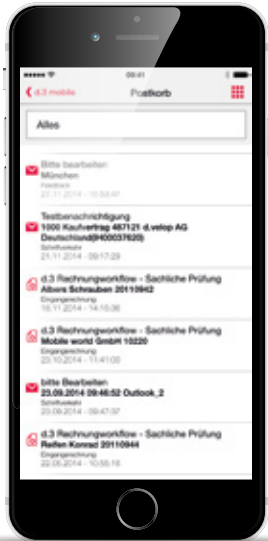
09:41

d.3 mobile

Postkorb

Alles

Bitte bearbeiten
München
Feedback
27.11.2014 – 10:53:47

Testbenachrichtigung
1000 Kaufvertrag 487121 d.velop AG Deutschland(H000037620)
Schriftwechsel
21.11.2014 – 09:17:29

d.3 Rechnungsworkflow – Sachliche Prüfung
Albers Schrauben 20110942
Eingangsrechnung
16.11.2014 – 14:10:36

d.3 Rechnungsworkflow – Sachliche Prüfung
Mobile world GmbH 10220
Eingangsrechnung
23.10.2014 – 11:41:05

bitte Bearbeiten
23.09.2014 09:46:52 Outlook_2
Schriftwechsel
23.09.2014 – 09:47:24

d.3 Rechnungsworkflow – Sachliche Prüfung
Reifen Konrad 20110944
Eingangsrechnung
22.09.2014 – 10:55:16